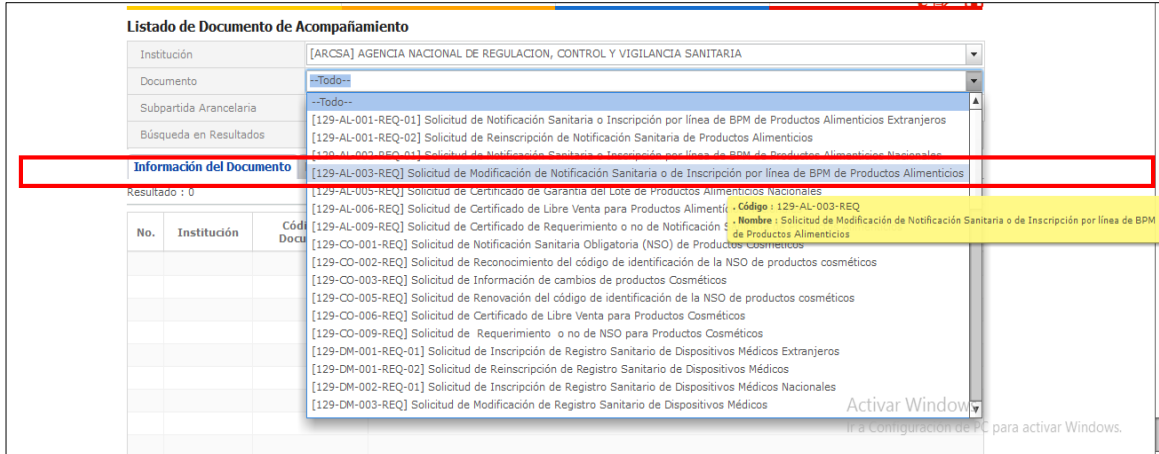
Listado de Documento de Acompañamiento

Institución [ARCSA] AGENCIA NACIONAL DE REGULACION, CONTROL Y VIGILANCIA SANITARIA

Documento --Todo--

Subpartida Arancelaria

Búsqueda en Resultados

Información del Documento

Resultado : 0

| No. | Institución | Códi Docu |
|---|---|---|

--Todo--
[129-AL-001-REQ-01] Solicitud de Notificación Sanitaria o Inscripción por línea de BPM de Productos Alimenticios Extranjeros
[129-AL-001-REQ-02] Solicitud de Reinscripción de Notificación Sanitaria de Productos Alimenticios
[129-AL-002-REQ-01] Solicitud de Notificación Sanitaria o Inscripción por línea de BPM de Productos Alimenticios Nacionales
[129-AL-003-REQ] Solicitud de Modificación de Notificación Sanitaria o de Inscripción por línea de BPM de Productos Alimenticios
[129-AL-005-REQ] Solicitud de Certificado de Garantía del Lote de Productos Alimenticios Nacionales
[129-AL-006-REQ] Solicitud de Certificado de Libre Venta para Productos Alimentic
[129-AL-009-REQ] Solicitud de Certificado de Requerimiento o no de Notificación S
[129-CO-001-REQ] Solicitud de Notificación Sanitaria Obligatoria (NSO) de Productos Cosméticos
[129-CO-002-REQ] Solicitud de Reconocimiento del código de identificación de la NSO de productos cosméticos
[129-CO-003-REQ] Solicitud de Información de cambios de productos Cosméticos
[129-CO-005-REQ] Solicitud de Renovación del código de identificación de la NSO de productos cosméticos
[129-CO-006-REQ] Solicitud de Certificado de Libre Venta para Productos Cosméticos
[129-CO-009-REQ] Solicitud de Requerimiento o no de NSO para Productos Cosméticos
[129-DM-001-REQ-01] Solicitud de Inscripción de Registro Sanitario de Dispositivos Médicos Extranjeros
[129-DM-001-REQ-02] Solicitud de Reinscripción de Registro Sanitario de Dispositivos Médicos
[129-DM-002-REQ-01] Solicitud de Inscripción de Registro Sanitario de Dispositivos Médicos Nacionales
[129-DM-003-REQ] Solicitud de Modificación de Registro Sanitario de Dispositivos Médicos

. Código : 129-AL-003-REQ
. Nombre : Solicitud de Modificación de Notificación Sanitaria o de Inscripción por línea de BPM de Productos Alimenticios

Activar Windows
Ir a Configuración de PC para activar Windows.